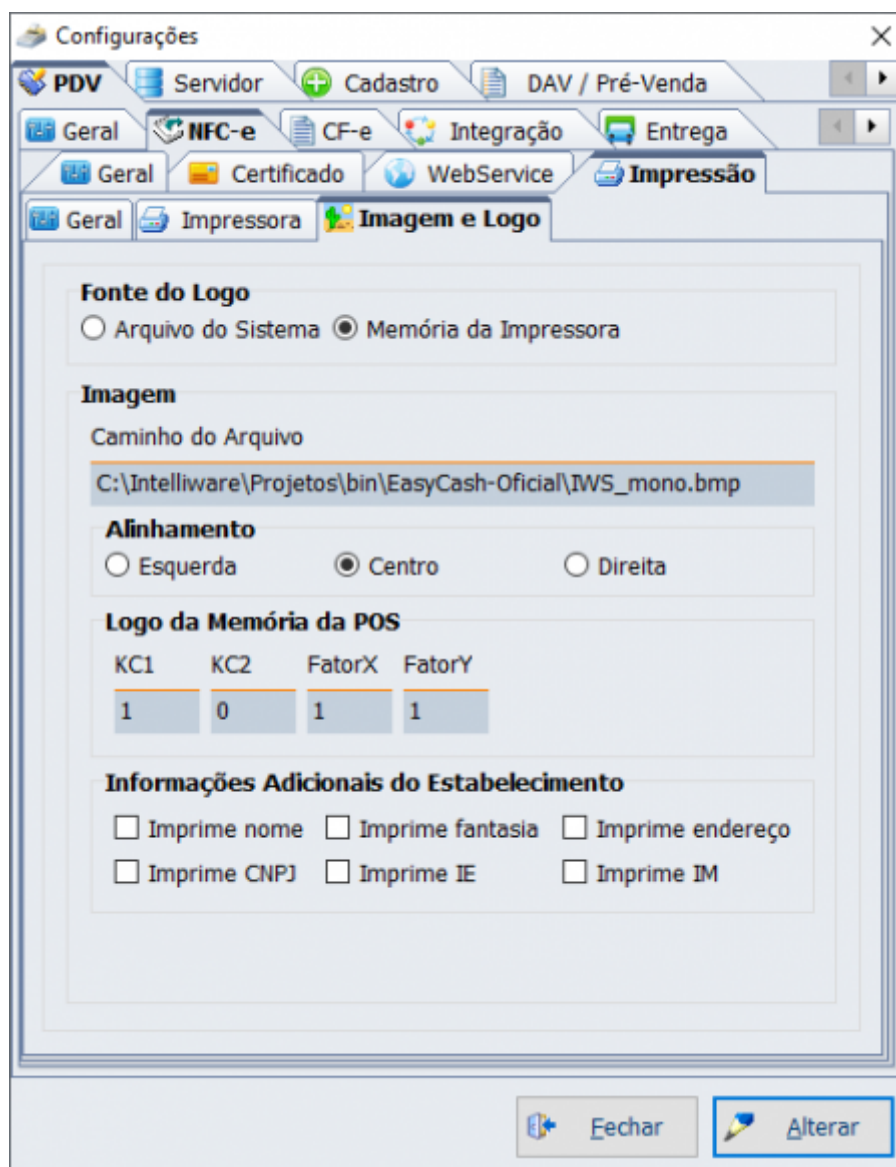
Configurações

PDV | Servidor | Cadastro | DAV / Pré-Venda

Geral | NFC-e | CF-e | Integração | Entrega

Geral | Certificado | WebService | Impressão

Geral | Impressora | Imagem e Logo

Fonte do Logo
○ Arquivo do Sistema ◉ Memória da Impressora

Imagem
Caminho do Arquivo
C:\Intelliware\Projetos\bin\EasyCash-Oficial\IWS_mono.bmp

Alinhamento
○ Esquerda ◉ Centro ○ Direita

Logo da Memória da POS

| KC1 | KC2 | FatorX | FatorY |
|---|---|---|---|
| 1 | 0 | 1 | 1 |

Informações Adicionais do Estabelecimento
☐ Imprime nome ☐ Imprime fantasia ☐ Imprime endereço
☐ Imprime CNPJ ☐ Imprime IE ☐ Imprime IM

Fechar | Alterar